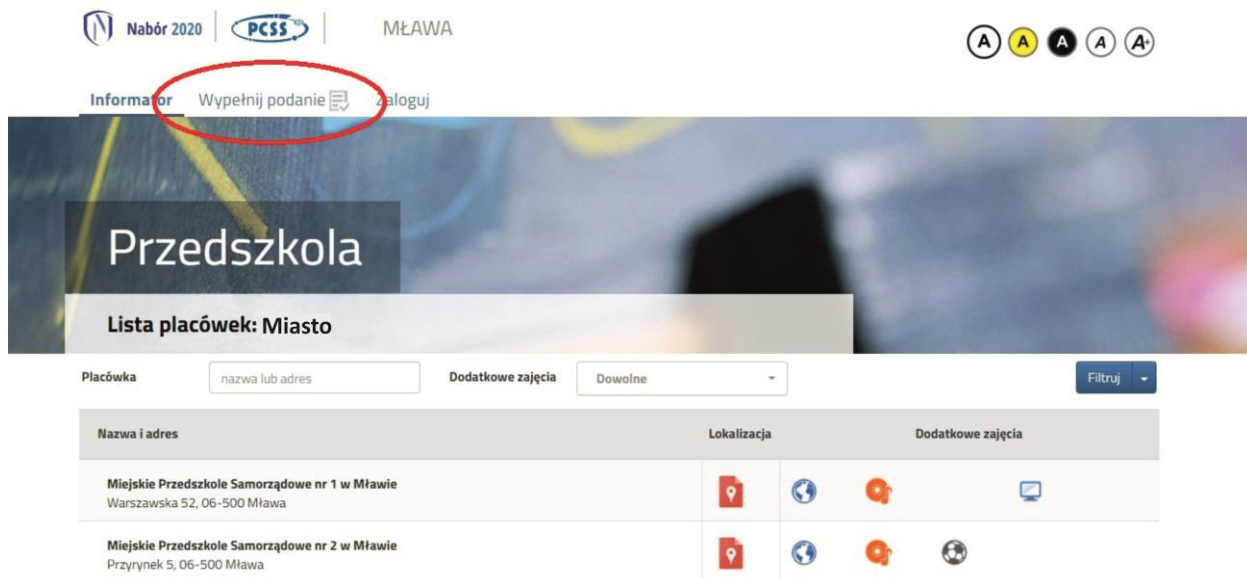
Nabór 2020 PCSS MŁAWA

A A A A A+

Informator Wypełnij podanie Zaloguj

Przedszkola

Lista placówek: Miasto

Placówka nazwa lub adres Dodatkowe zajęcia Dowolne Filtruj

| Nazwa i adres | Lokalizacja | Dodatkowe zajęcia |
|---|---|---|
| Miejskie Przedszkole Samorządowe nr 1 w Mławie Warszawska 52, 06-500 Mława | | |
| Miejskie Przedszkole Samorządowe nr 2 w Mławie Przyrynek 5, 06-500 Mława | | |